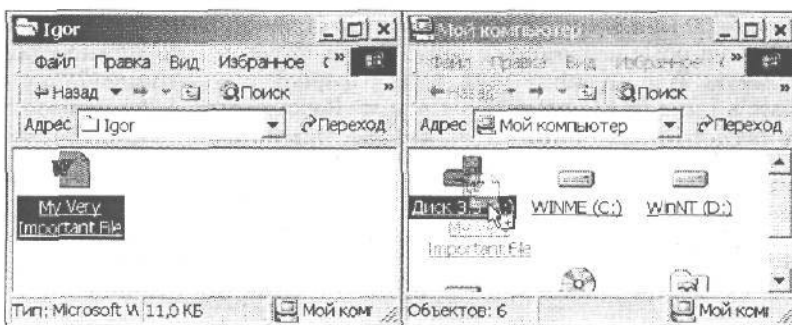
Igor

Файл Правка Вид Избранное «

Назад Поиск

Адрес Igor Переход

My Very Important File

Тип: Microsoft W 11,0 КБ Мой комп

Мой компьютер

Файл Правка Вид Избранное «

Назад Поиск

Адрес Мой компьютер Переход

Диск 3,5 WINME (C:) WinNT (D:)

My Very Important File

Объектов: 6 Мой комп